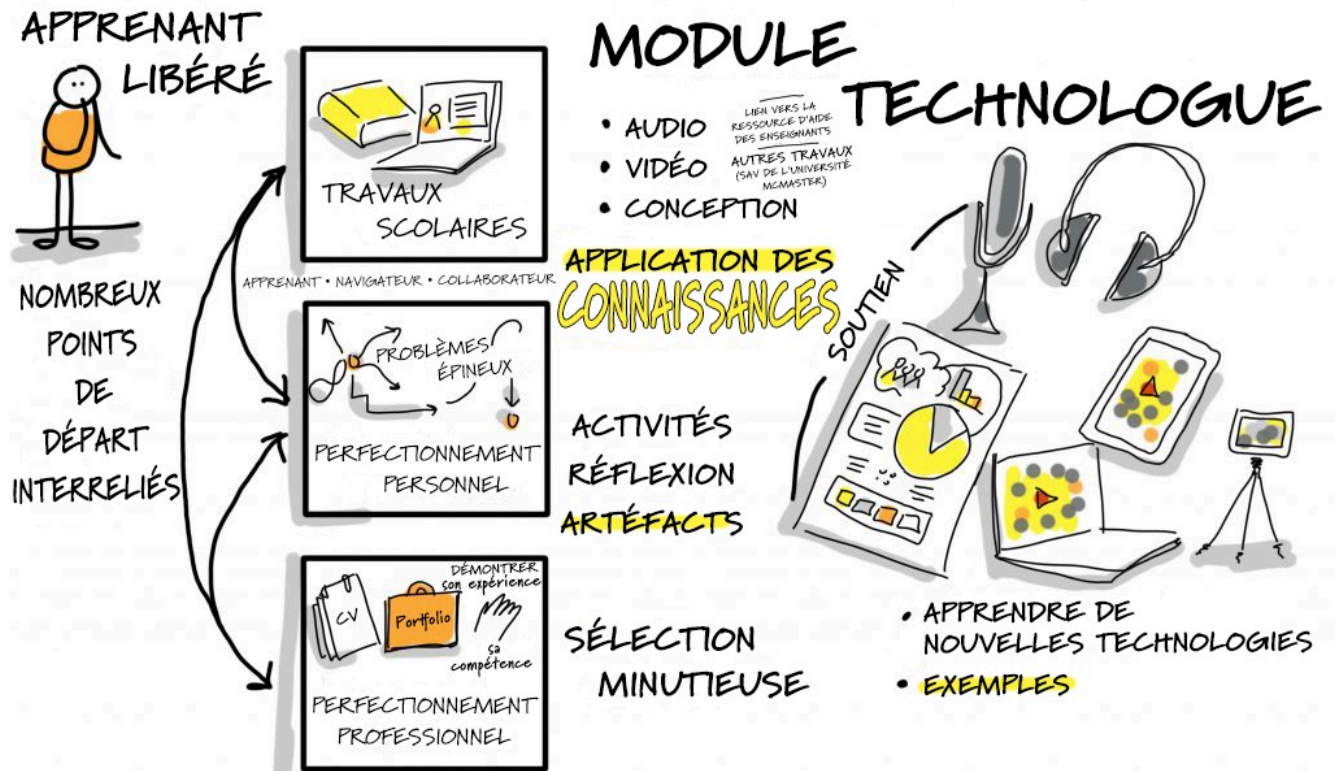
APPRENANT LIBÉRÉ

NOMBREUX POINTS DE DÉPART INTERRELIÉS

TRAVAUX SCOLAIRES

APPRENANT • NAVIGATEUR • COLLABORATEUR

PROBLÈMES ÉPINEUX

PERFECTIONNEMENT PERSONNEL

CV

Portfolio

DÉMONTRER son expérience

sa compétence

PERFECTIONNEMENT PROFESSIONNEL

MODULE TECHNOLOGUE

• AUDIO
• VIDÉO
• CONCEPTION

LIEN VERS LA RESSOURCE D'AIDE DES ENSEIGNANTS

AUTRES TRAVAUX (SAV DE L'UNIVERSITÉ MCMASTER)

APPLICATION DES CONNAISSANCES

ACTIVITÉS
RÉFLEXION
ARTÉFACTS

SÉLECTION MINUTIEUSE

SOUTIEN

• APPRENDRE DE NOUVELLES TECHNOLOGIES
• EXEMPLES